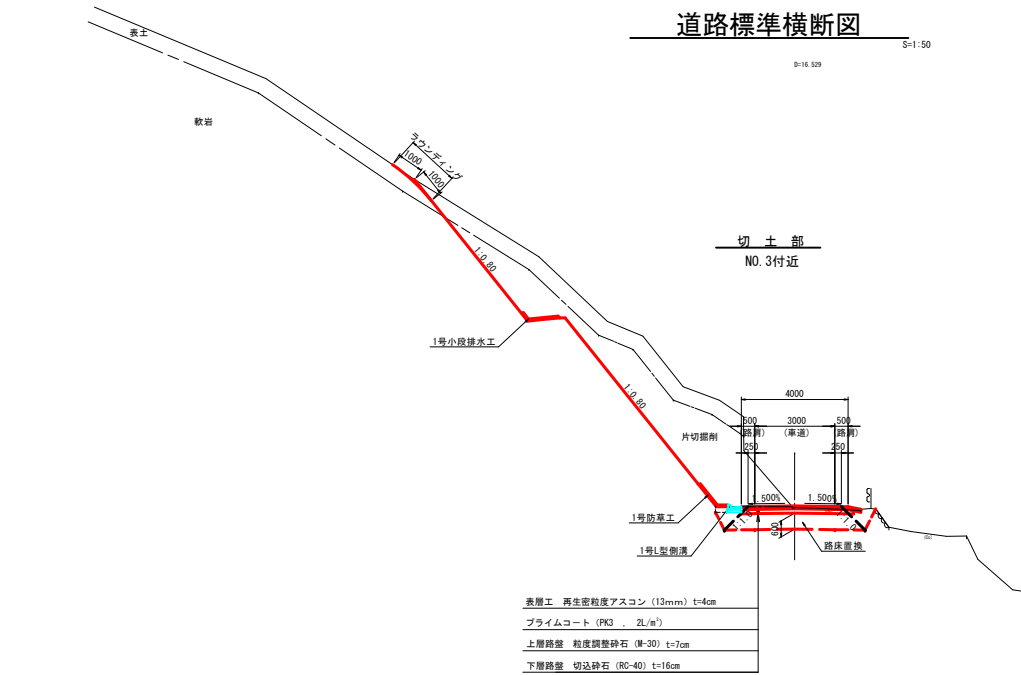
道路標準横断図

S=1:50

D=16.529

表土

軟岩

ラウンディング

1000

1000

1:0.80

1号小段排水工

1:0.80

切 土 部

NO.3付近

4000

500

3000

500

路肩

(車道)

路肩

片切掘削

250

250

1.500%

1.500%

1号防草工

1号L型側溝

600

路床置換

表層工 再生密粒度アスコン (13mm) t=4cm

プライムコート (PK3 , $2L/m^2$)

上層路盤 粒度調整砕石 (M-30) t=7cm

下層路盤 切込砕石 (RC-40) t=16cm